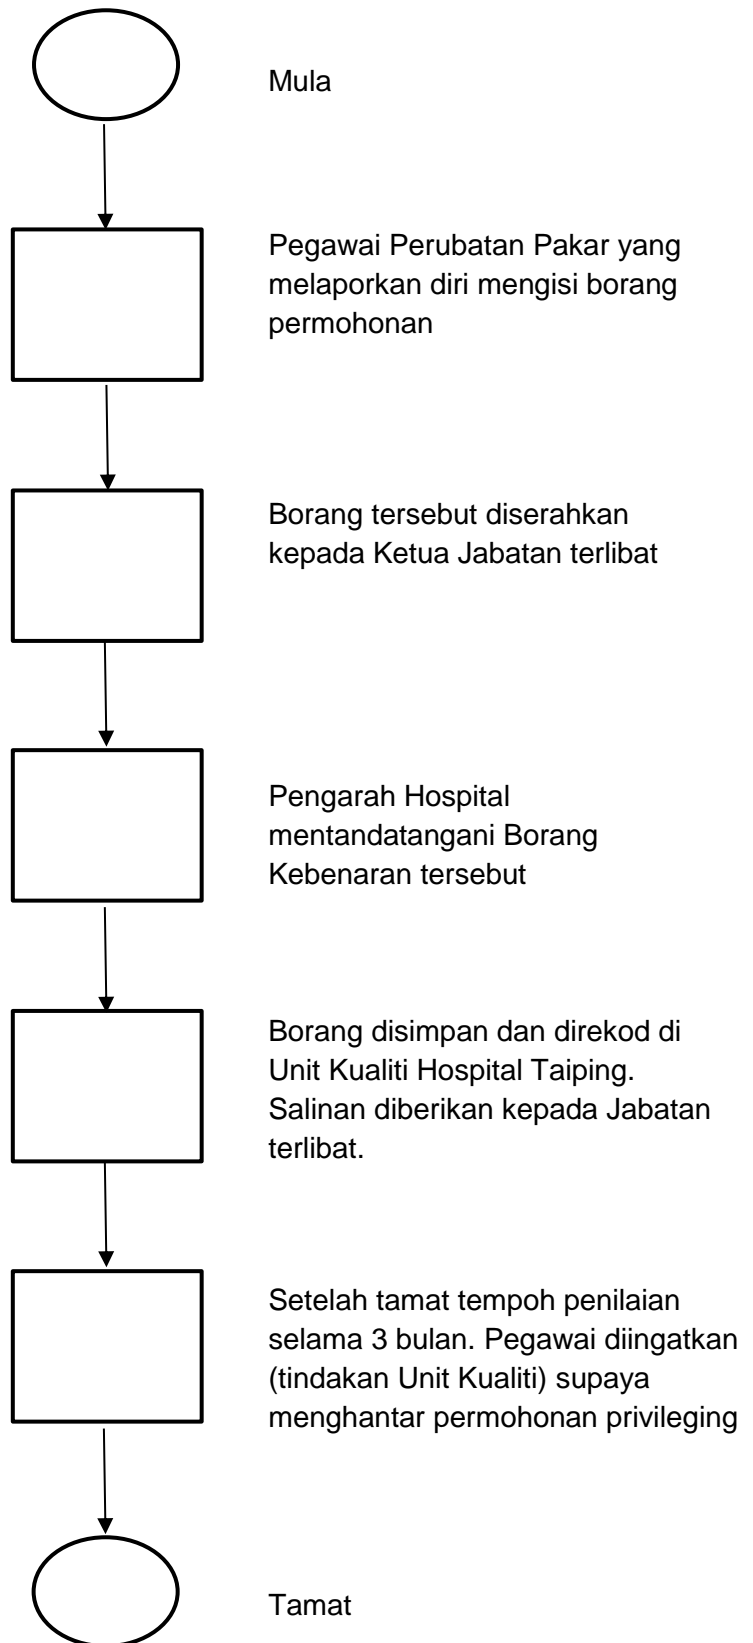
Mula

Pegawai Perubatan Pakar yang melaporkan diri mengisi borang permohonan

Borang tersebut diserahkan kepada Ketua Jabatan terlibat

Pengarah Hospital mentandatangani Borang Kebenaran tersebut

Borang disimpan dan direkod di Unit Kualiti Hospital Taiping. Salinan diberikan kepada Jabatan terlibat.

Setelah tamat tempoh penilaian selama 3 bulan. Pegawai diingatkan (tindakan Unit Kualiti) supaya menghantar permohonan privileging

Tamat